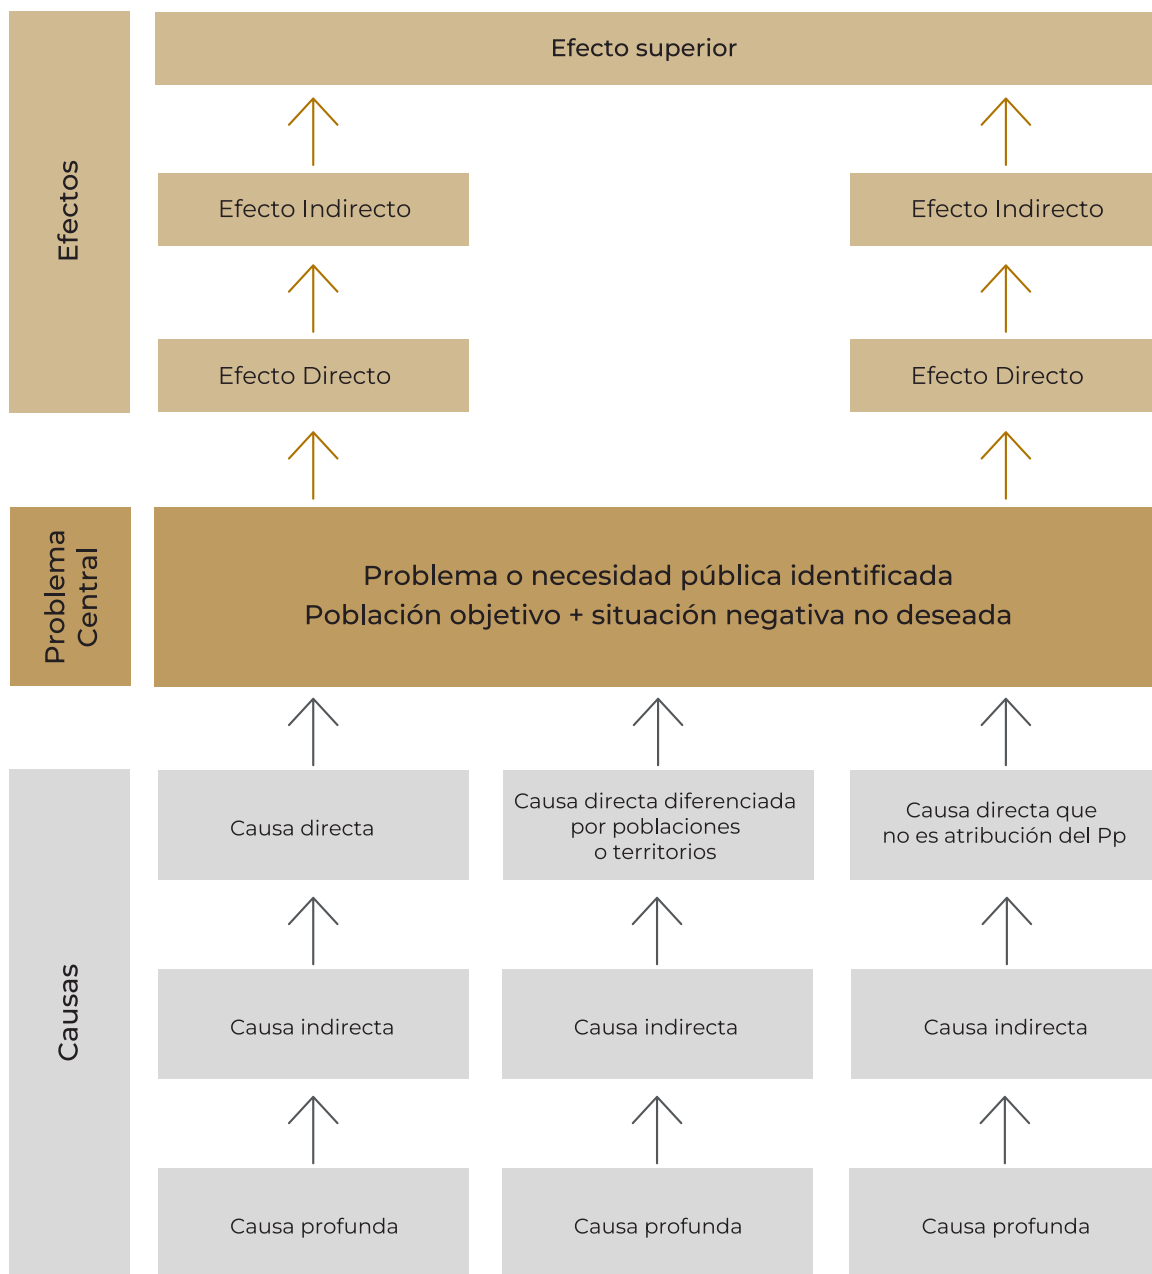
Efectos

Efecto superior

Efecto Indirecto

Efecto Indirecto

Efecto Directo

Efecto Directo

Problema Central

Problema o necesidad pública identificada
Población objetivo + situación negativa no deseada

Causas

Causa directa

Causa directa diferenciada por poblaciones o territorios

Causa directa que no es atribución del Pp

Causa indirecta

Causa indirecta

Causa indirecta

Causa profunda

Causa profunda

Causa profunda